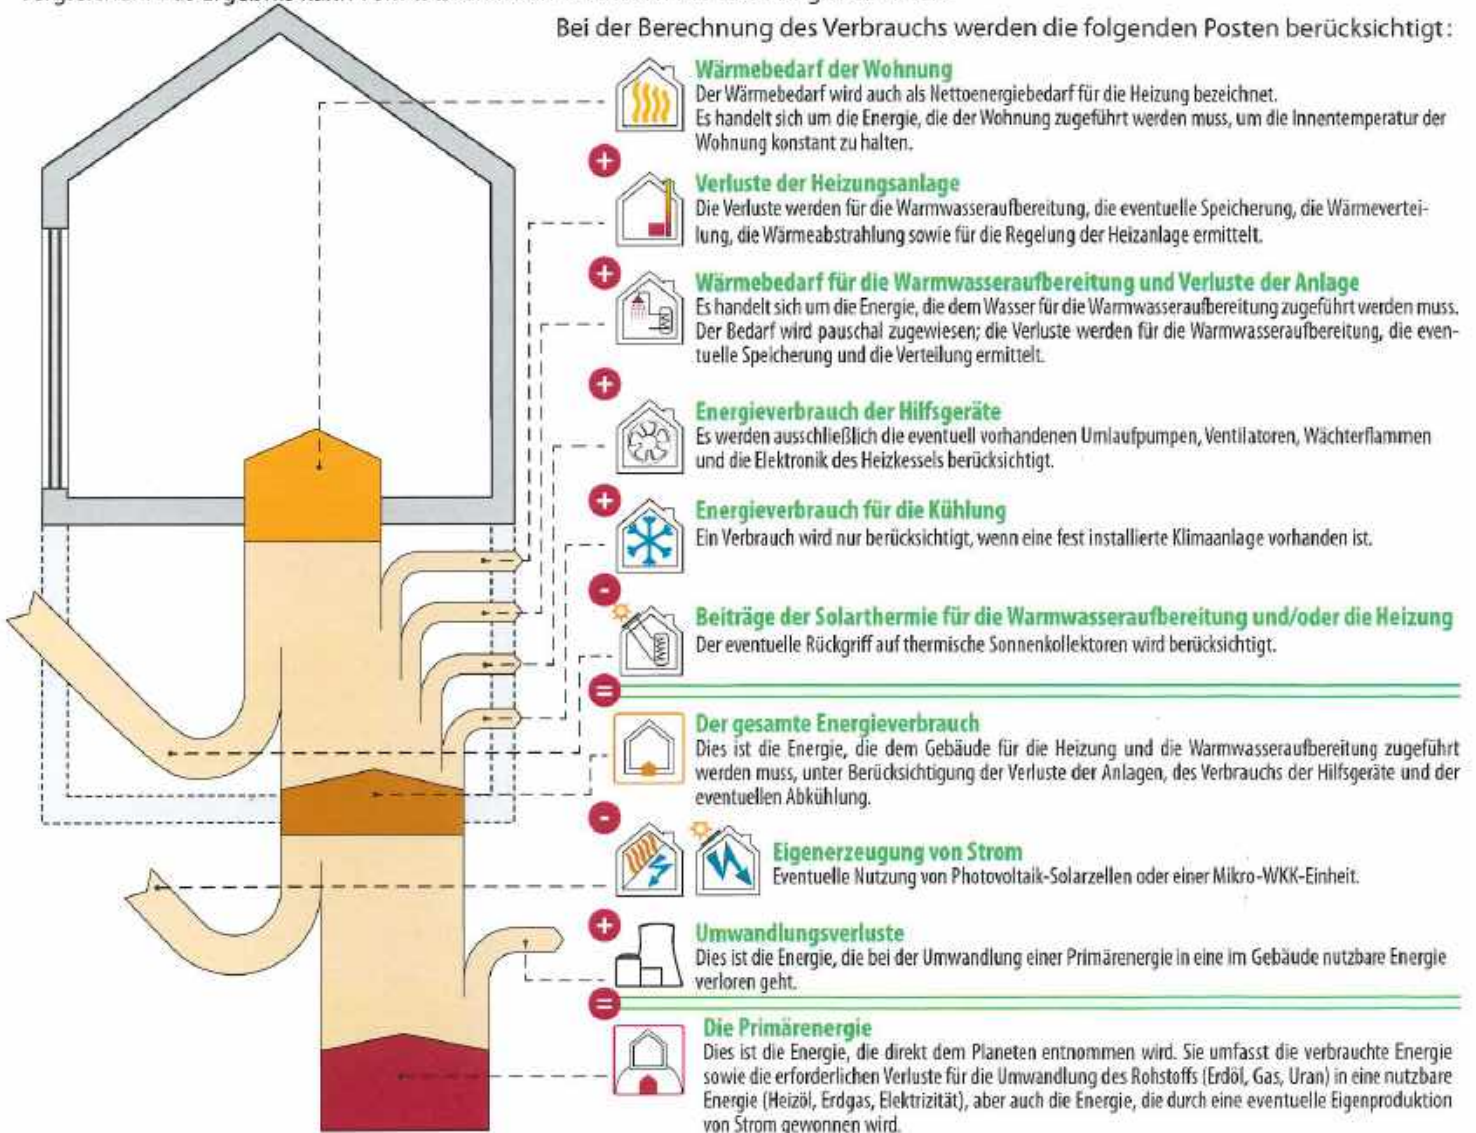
Bei der Berechnung des Verbrauchs werden die folgenden Posten berücksichtigt:

Wärmebedarf der Wohnung
Der Wärmebedarf wird auch als Nettoenergiebedarf für die Heizung bezeichnet. Es handelt sich um die Energie, die der Wohnung zugeführt werden muss, um die Innentemperatur der Wohnung konstant zu halten.

+

Verluste der Heizungsanlage
Die Verluste werden für die Warmwasseraufbereitung, die eventuelle Speicherung, die Wärmeverteilung, die Wärmeabstrahlung sowie für die Regelung der Heizanlage ermittelt.

+

Wärmebedarf für die Warmwasseraufbereitung und Verluste der Anlage
Es handelt sich um die Energie, die dem Wasser für die Warmwasseraufbereitung zugeführt werden muss. Der Bedarf wird pauschal zugewiesen; die Verluste werden für die Warmwasseraufbereitung, die eventuelle Speicherung und die Verteilung ermittelt.

+

Energieverbrauch der Hilfsgeräte
Es werden ausschließlich die eventuell vorhandenen Umlaufpumpen, Ventilatoren, Wächterflammen und die Elektronik des Heizkessels berücksichtigt.

+

Energieverbrauch für die Kühlung
Ein Verbrauch wird nur berücksichtigt, wenn eine fest installierte Klimaanlage vorhanden ist.

-

Beiträge der Solarthermie für die Warmwasseraufbereitung und/oder die Heizung
Der eventuelle Rückgriff auf thermische Sonnenkollektoren wird berücksichtigt.

=

Der gesamte Energieverbrauch
Dies ist die Energie, die dem Gebäude für die Heizung und die Warmwasseraufbereitung zugeführt werden muss, unter Berücksichtigung der Verluste der Anlagen, des Verbrauchs der Hilfsgeräte und der eventuellen Abkühlung.

-

Eigenerzeugung von Strom
Eventuelle Nutzung von Photovoltaik-Solarzellen oder einer Mikro-WKK-Einheit.

+

Umwandlungsverluste
Dies ist die Energie, die bei der Umwandlung einer Primärenergie in eine im Gebäude nutzbare Energie verloren geht.

=

Die Primärenergie
Dies ist die Energie, die direkt dem Planeten entnommen wird. Sie umfasst die verbrauchte Energie sowie die erforderlichen Verluste für die Umwandlung des Rohstoffs (Erdöl, Gas, Uran) in eine nutzbare Energie (Heizöl, Erdgas, Elektrizität), aber auch die Energie, die durch eine eventuelle Eigenproduktion von Strom gewonnen wird.